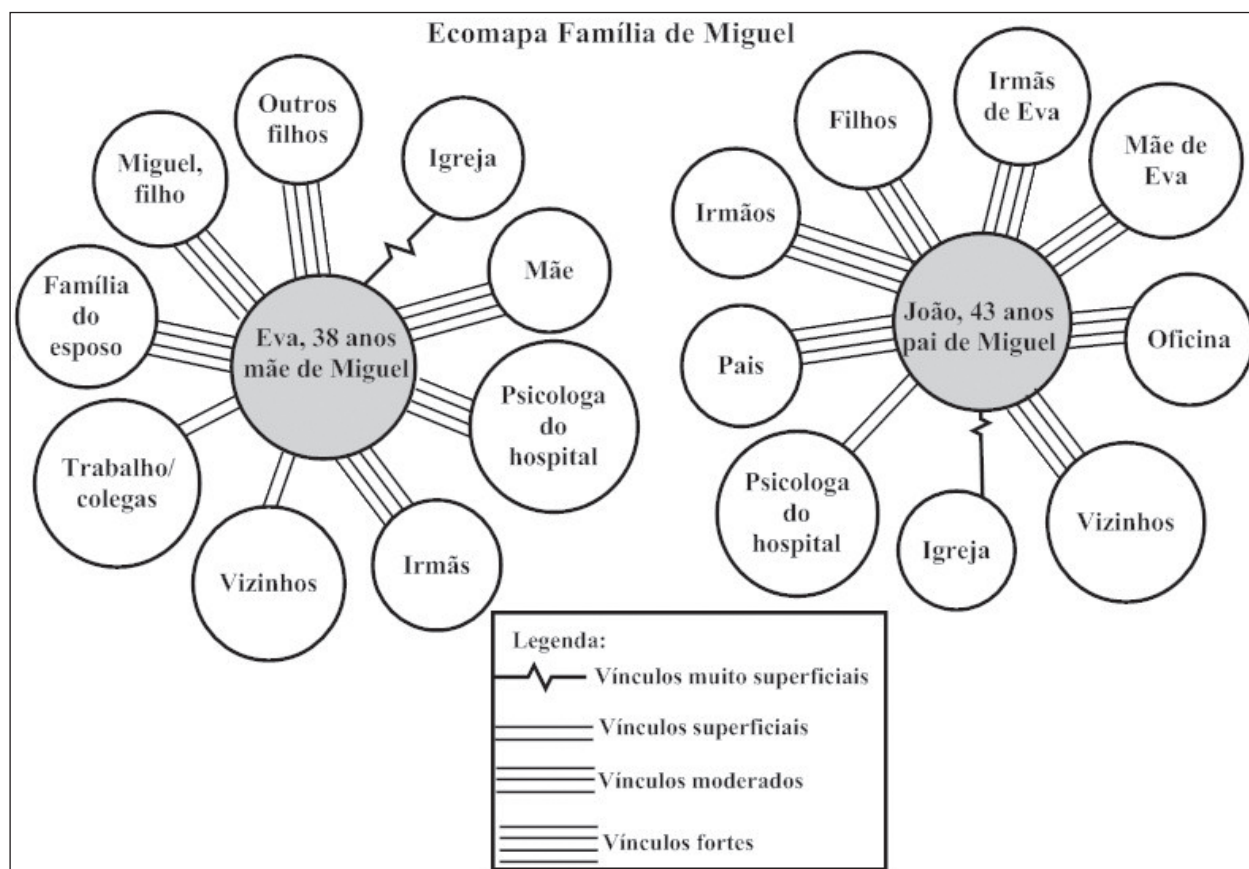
Ecomapa Família de Miguel

Outros filhos

Igreja

Miguel, filho

Mãe

Família do esposo

Eva, 38 anos mãe de Miguel

Psicologa do hospital

Trabalho/ colegas

Vizinhos

Irmãs

Filhos

Irmãs de Eva

Mãe de Eva

Irmãos

João, 43 anos pai de Miguel

Oficina

Pais

Psicologa do hospital

Igreja

Vizinhos

Legenda:
Vínculos muito superficiais
Vínculos superficiais
Vínculos moderados
Vínculos fortes